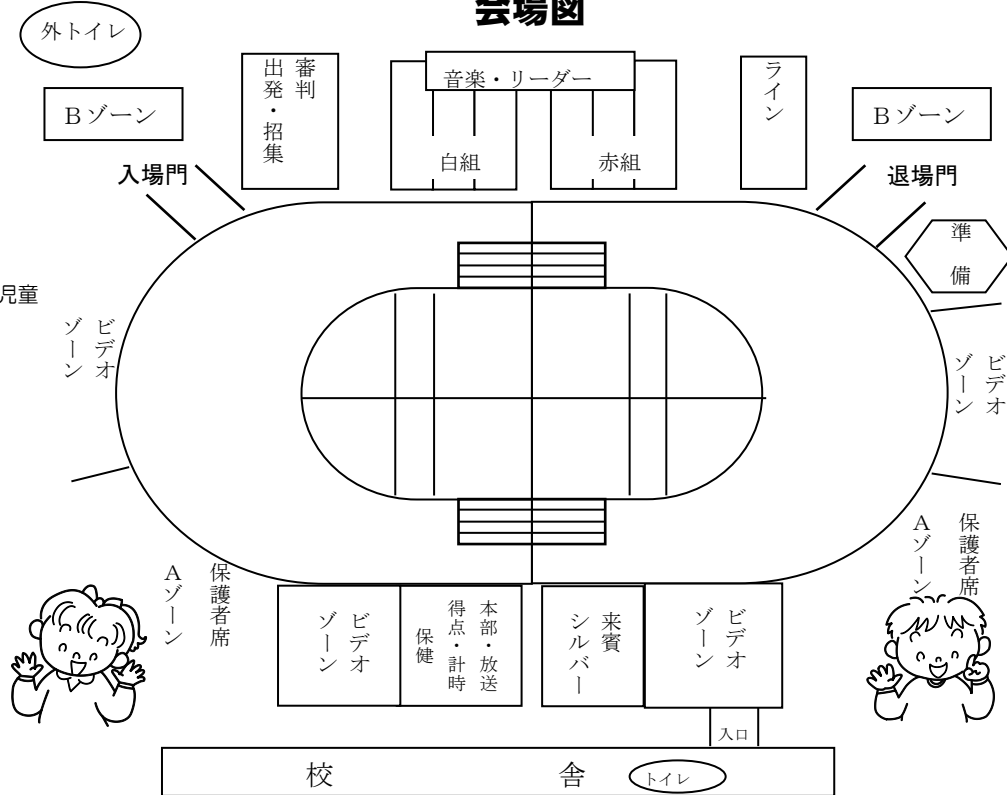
会場図

外トイレ

Bゾーン

出発・招集

審判

音楽・リーダー

白組

赤組

ライン

Bゾーン

入場門

退場門

準備

児童

ビデオゾーン

ビデオゾーン

保護者席 Aゾーン

保護者席 Aゾーン

ビデオゾーン

保健

得点・計時

本部・放送

来賓シルバー

ビデオゾーン

入口

校　舎

トイレ